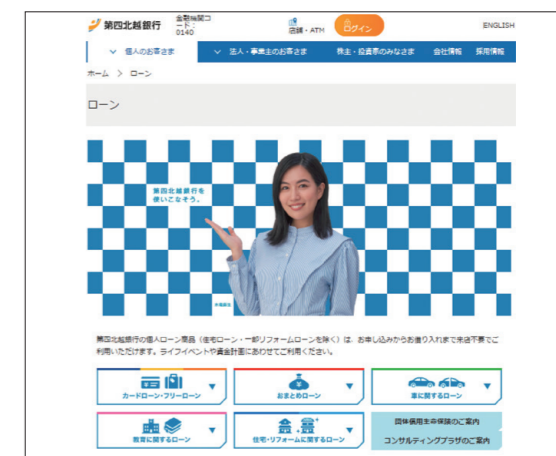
第四北越銀行

金融機関コード：0140

店舗・ATM

ログイン

ENGLISH

個人のお客さま

法人・事業主のお客さま

株主・投資家のみなさま

会社情報

採用情報

ホーム ＞ ローン

ローン

第四北越銀行を使いこなそう。

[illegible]

第四北越銀行の個人ローン商品（住宅ローン・一部リフォームローンを除く）は、お申し込みからお借り入れまで来店不要でご利用いただけます。ライフイベントや資金計画にあわせてご利用ください。

カードローン・フリーローン

おまとめローン

車に関するローン

教育に関するローン

住宅・リフォームに関するローン

団体信用生命保険のご案内

コンサルティングプラザのご案内